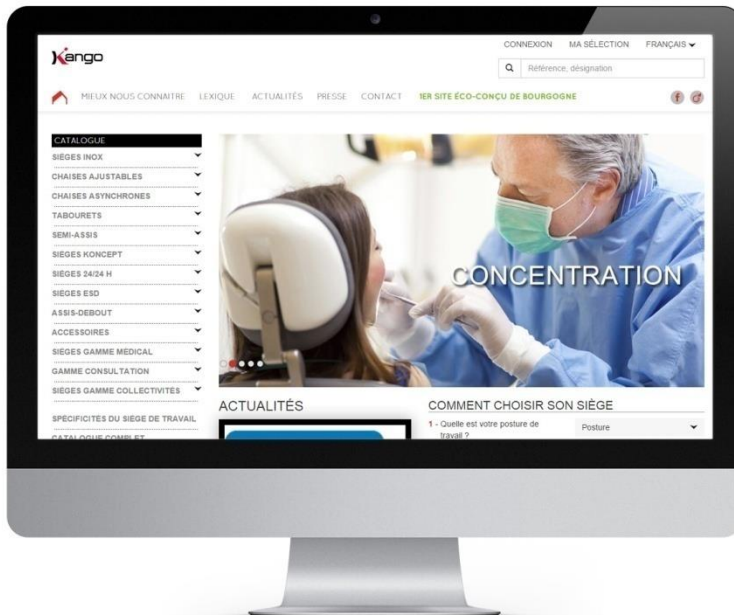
Kango

CONNEXION MA SÉLECTION FRANÇAIS

Référence, désignation

MIEUX NOUS CONNAITRE LEXIQUE ACTUALITÉS PRESSE CONTACT 1ER SITE ÉCO-CONÇU DE BOURGOGNE

CATALOGUE
SIÈGES INOX
CHAISES AJUSTABLES
CHAISES ASYNCHRONES
TABOURETS
SEMI-ASSIS
SIEGES KONCEPT
SIEGES 24/24 H
SIEGES ESD
ASSIS-DEBOUT
ACCESSOIRES
SIEGES GAMME MEDICAL
GAMME CONSULTATION
SIEGES GAMME COLLECTIVITÉS

SPÉCIFICITÉS DU SIÈGE DE TRAVAIL
CATALOGUE COMPLET

CONCENTRATION

ACTUALITÉS

COMMENT CHOISIR SON SIÈGE

1 - Quelle est votre posture de travail ?

Posture